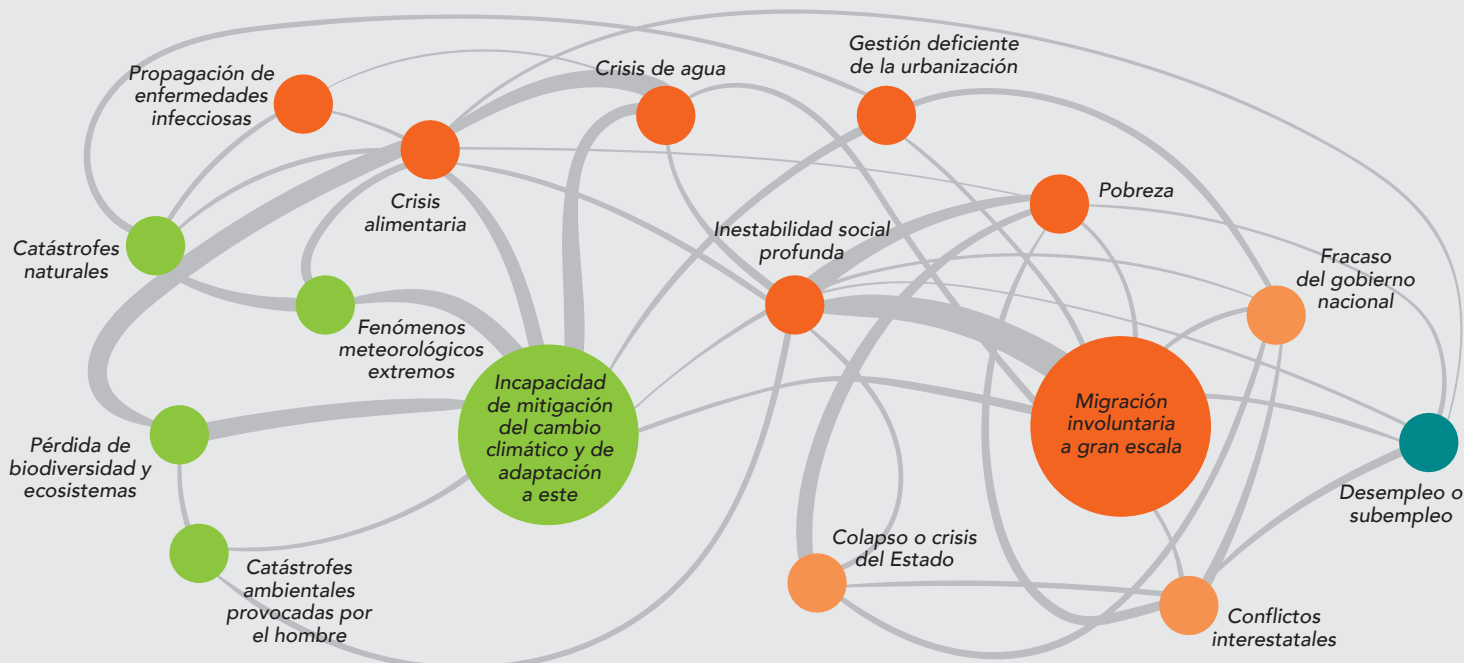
Propagación de enfermedades infecciosas

Crisis de agua

Gestión deficiente de la urbanización

Crisis alimentaria

Pobreza

Catástrofes naturales

Inestabilidad social profunda

Fracaso del gobierno nacional

Fenómenos meteorológicos extremos

Incapacidad de mitigación del cambio climático y de adaptación a este

Migración involuntaria a gran escala

Pérdida de biodiversidad y ecosistemas

Desempleo o subempleo

Catástrofes ambientales provocadas por el hombre

Colapso o crisis del Estado

Conflictos interestatales